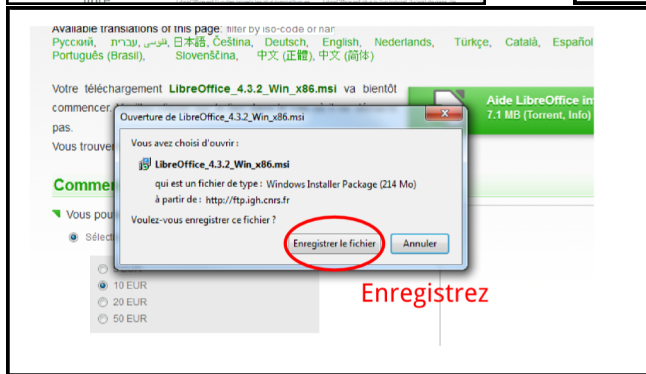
Available translations of this page: filter by iso-code or nar
Русский, עברית, فارسی, 日本語, Čeština, Deutsch, English, Nederlands, Türkçe, Català, Español, Português (Brasil), Slovenščina, 中文 (正體), 中文 (简体)

Votre téléchargement LibreOffice_4.3.2_Win_x86.msi va bientôt commencer. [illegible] pas.
Vous trouver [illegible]

Aide LibreOffice in
7.1 MB (Torrent, Info)

Commen

Vous pou

Sélectio

10 EUR
20 EUR
50 EUR

Ouverture de LibreOffice_4.3.2_Win_x86.msi
Vous avez choisi d'ouvrir :
LibreOffice_4.3.2_Win_x86.msi
qui est un fichier de type : Windows Installer Package (214 Mo)
à partir de : http://ftp.igh.cnrs.fr
Voulez-vous enregistrer ce fichier ?
Enregistrer le fichier
Annuler

Enregistrez